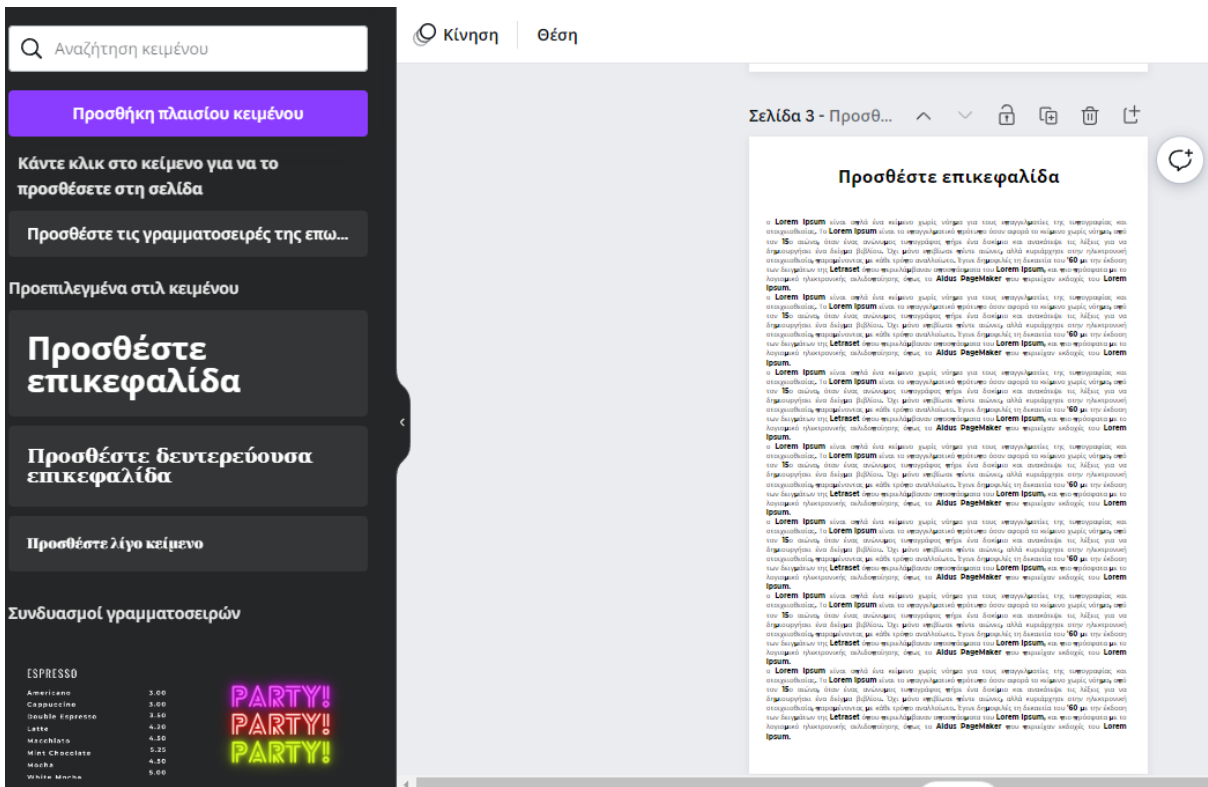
Αναζήτηση κειμένου

Προσθήκη πλαισίου κειμένου

Κάντε κλικ στο κείμενο για να το προσθέσετε στη σελίδα

Προσθέστε τις γραμματοσειρές της επω...

Προεπιλεγμένα στιλ κειμένου

Προσθέστε επικεφαλίδα

Προσθέστε δευτερεύουσα επικεφαλίδα

Προσθέστε λίγο κείμενο

Συνδυασμοί γραμματοσειρών

ESPRESSO

| Americano | 3.00 |
| Cappuccino | 3.00 |
| Double Espresso | 3.50 |
| Latte | 4.30 |
| Macchiato | 4.50 |
| Mint Chocolate | 5.25 |
| Mocha | 4.50 |
| White Mocha | 5.00 |

PARTY!
PARTY!
PARTY!

Κίνηση

Θέση

Σελίδα 3 - Προσθ...

Προσθέστε επικεφαλίδα

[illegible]